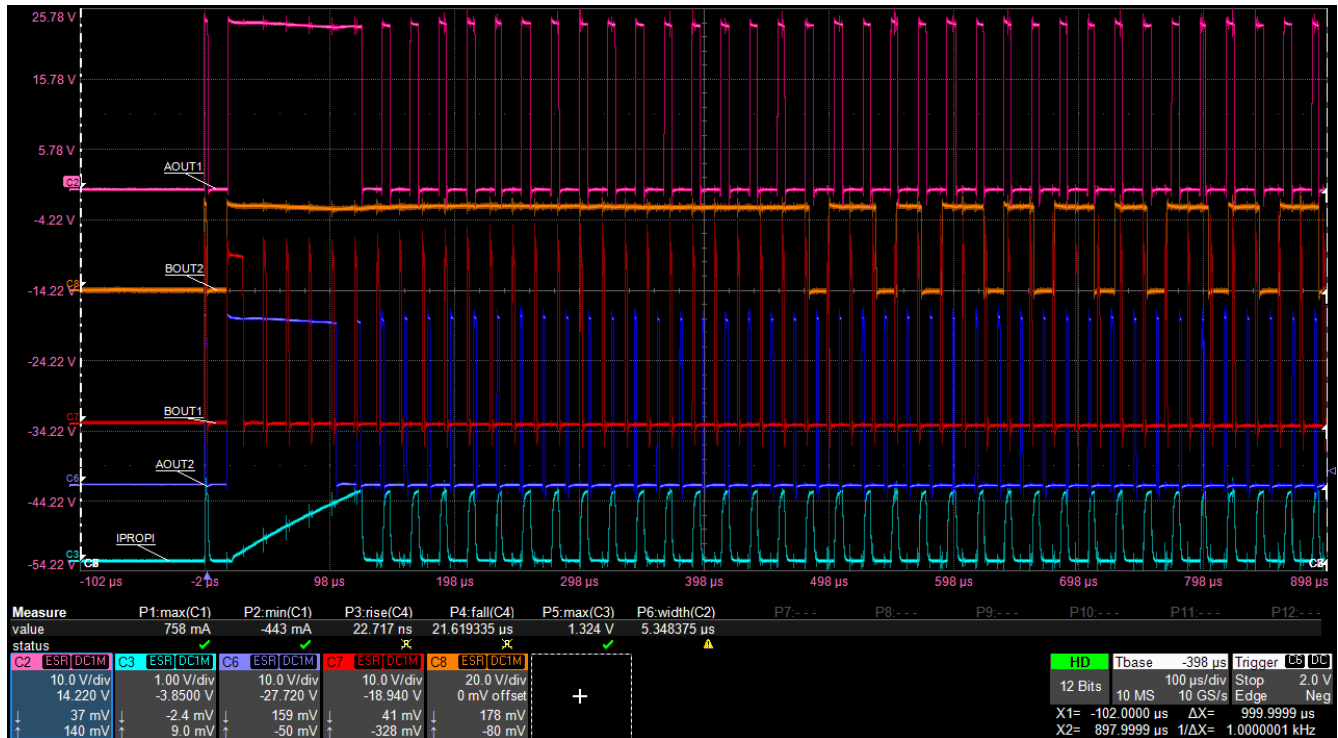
25.78 V
15.78 V
5.78 V
-4.22 V
-14.22 V
-24.22 V
-34.22 V
-44.22 V
-54.22 V

C2 AOUT1
C8 BOUT2
C7 BOUT1
C6 AOUT2
C3 IPROPI
C8 C2

-102 µs -2 µs 98 µs 198 µs 298 µs 398 µs 498 µs 598 µs 698 µs 798 µs 898 µs

| Measure | P1:max(C1) | P2:min(C1) | P3:rise(C4) | P4:fall(C4) | P5:max(C3) | P6:width(C2) | P7:--- | P8:--- | P9:--- | P10:--- | P11:--- | P12:--- |
|---|---|---|---|---|---|---|---|---|---|---|---|---|
| value | 758 mA | -443 mA | 22.717 ns | 21.619335 µs | 1.324 V | 5.348375 µs | | | | | | |
| status | ✓ | ✓ | ✗ | ✗ | ✓ | ⚠ | | | | | | |

C2 ESR DC1M
10.0 V/div
14.220 V
↓ 37 mV
↑ 140 mV

C3 ESR DC1M
1.00 V/div
-3.8500 V
↓ -2.4 mV
↑ 9.0 mV

C6 ESR DC1M
10.0 V/div
-27.720 V
↓ 159 mV
↑ -50 mV

C7 ESR DC1M
10.0 V/div
-18.940 V
↓ 41 mV
↑ -328 mV

C8 ESR DC1M
20.0 V/div
0 mV offset
↓ 178 mV
↑ -80 mV

+

HD
12 Bits

Tbase -398 µs
100 µs/div
10 MS 10 GS/s

Trigger C6 DC
Stop 2.0 V
Edge Neg

X1= -102.0000 µs ΔX= 999.9999 µs
X2= 897.9999 µs 1/ΔX= 1.0000001 kHz